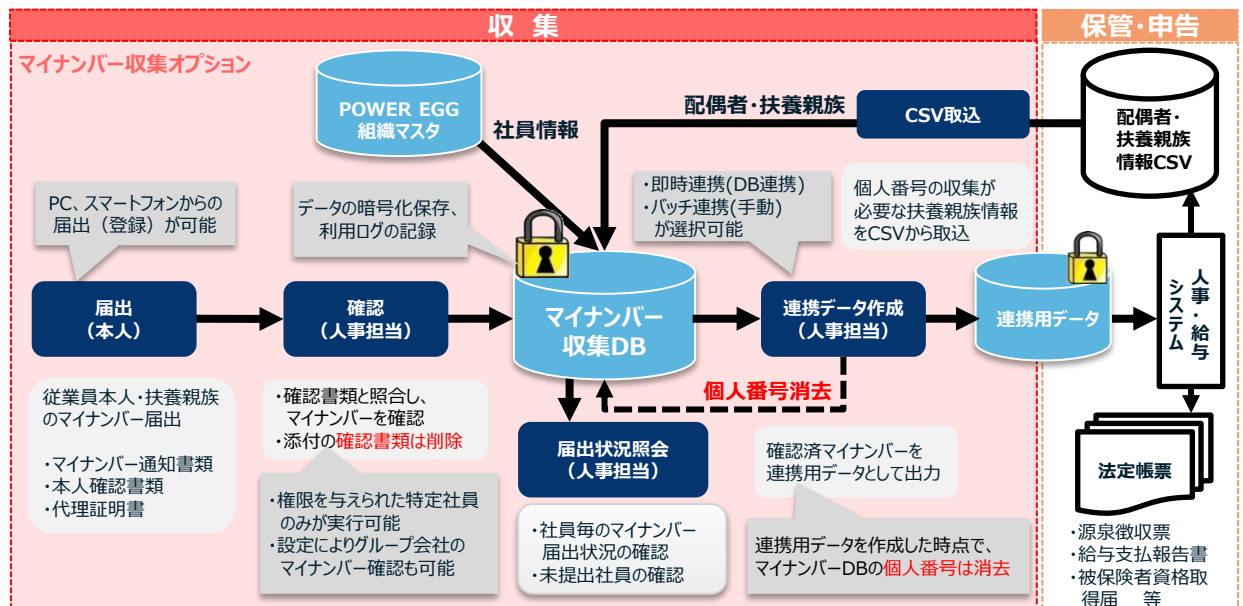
収 集

保管・申告

マイナンバー収集オプション

POWER EGG
組織マスタ

社員情報

配偶者・扶養親族

CSV取込

配偶者・
扶養親族
情報CSV

PC、スマートフォンからの
届出（登録）が可能

データの暗号化保存、
利用ログの記録

・即時連携(DB連携)
・バッチ連携(手動)
が選択可能

個人番号の収集が
必要な扶養親族情報
をCSVから取込

届出
（本人）

確認
（人事担当）

マイナンバー
収集DB

連携データ作成
（人事担当）

連携用データ

人事・給与システム

個人番号消去

従業員本人・扶養親族
のマイナンバー届出

・マイナンバー通知書類
・本人確認書類
・代理証明書

・確認書類と照合し、
マイナンバーを確認
・添付の確認書類は削除

届出状況照会
（人事担当）

確認済マイナンバーを
連携用データとして出力

法定帳票

・権限を与えられた特定社員
のみが実行可能
・設定によりグループ会社の
マイナンバー確認も可能

・社員毎のマイナンバー
届出状況の確認
・未提出社員の確認

連携用データを作成した時点で、
マイナンバーDBの個人番号は消去

・源泉徴収票
・給与支払報告書
・被保険者資格取
得届　等